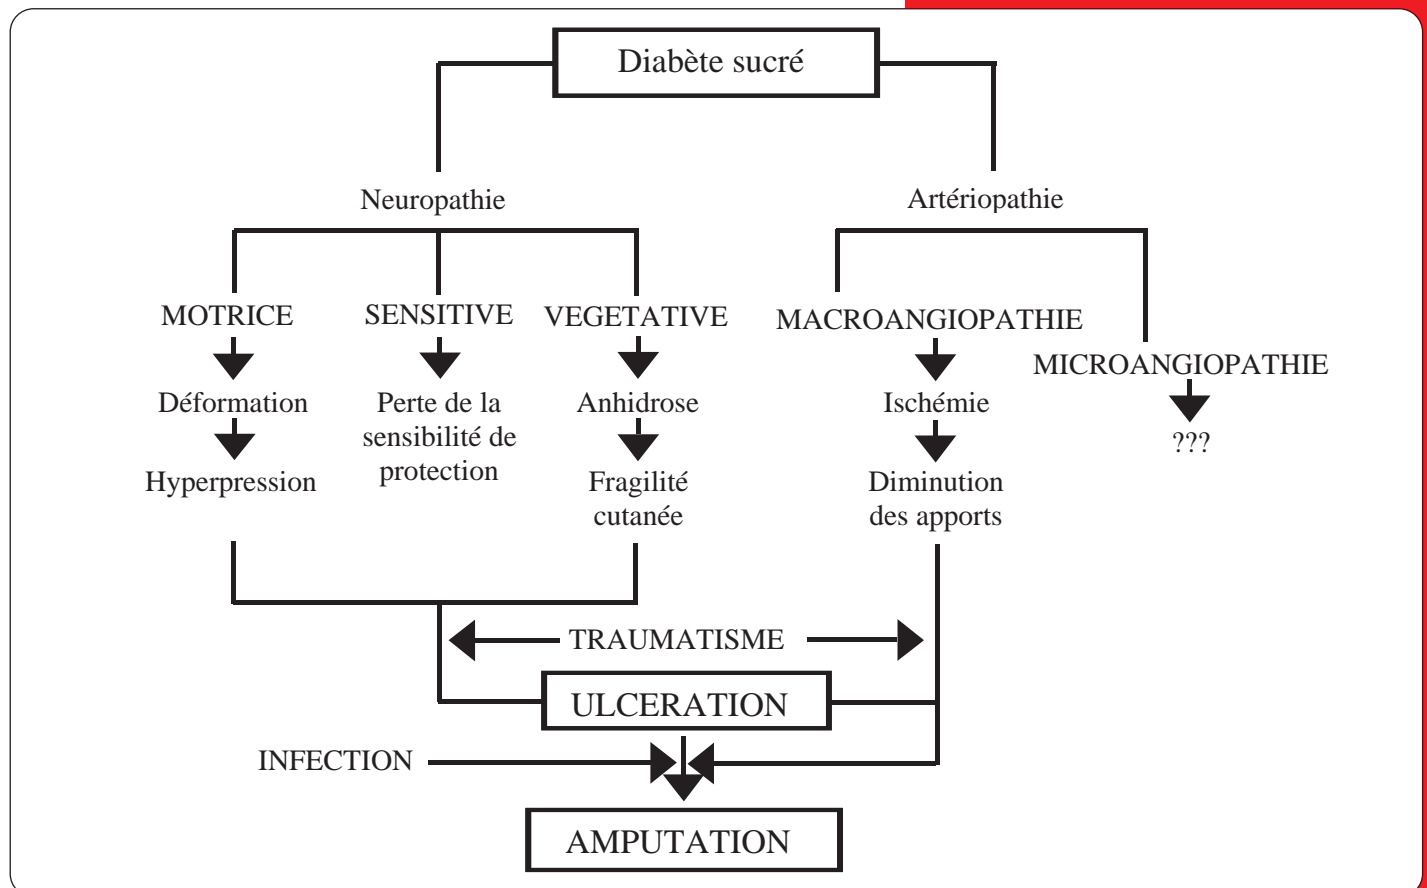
Diabète sucré

Neuropathie

Artériopathie

MOTRICE

Déformation

Hyperpression

SENSITIVE

Perte de la sensibilité de protection

VEGETATIVE

Anhidrose

Fragilité cutanée

MACROANGIOPATHIE

Ischémie

Diminution des apports

MICROANGIOPATHIE

???

TRAUMATISME

ULCERATION

INFECTION

AMPUTATION